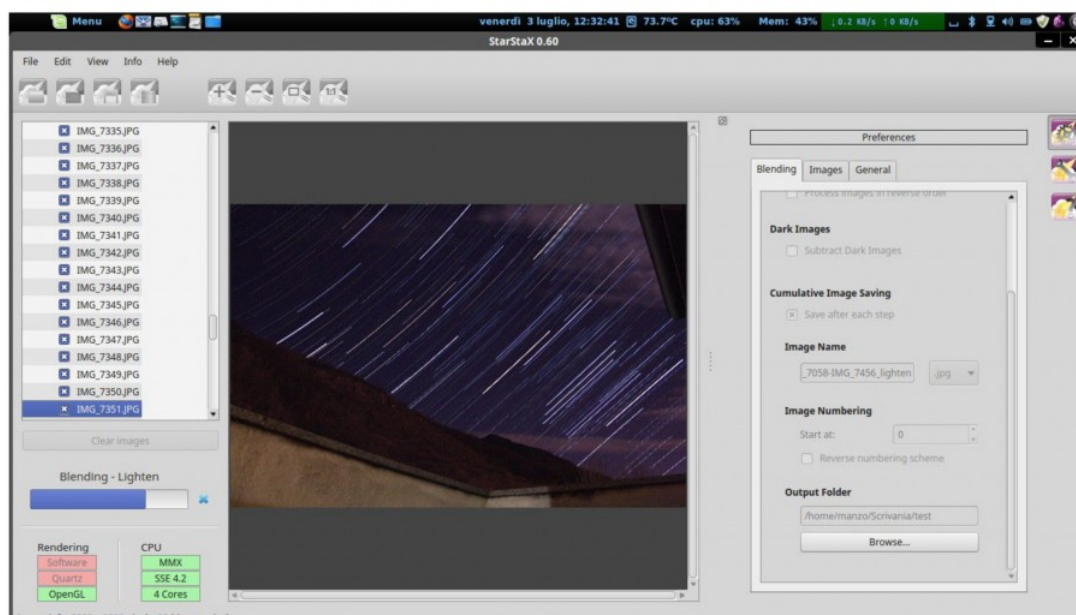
Menu

venerdì 3 luglio, 12:32:41 73.7°C cpu: 63% Mem: 43% ↓0.2 KB/s ↑0 KB/s

StarStaX 0.60

File Edit View Info Help

IMG_7335.JPG
IMG_7336.JPG
IMG_7337.JPG
IMG_7338.JPG
IMG_7339.JPG
IMG_7340.JPG
IMG_7341.JPG
IMG_7342.JPG
IMG_7343.JPG
IMG_7344.JPG
IMG_7345.JPG
IMG_7346.JPG
IMG_7347.JPG
IMG_7348.JPG
IMG_7349.JPG
IMG_7350.JPG
IMG_7351.JPG

Clear images

Blending - Lighten

Rendering
Software
Quartz
OpenGL

CPU
MMX
SSE 4.2
4 Cores

Preferences

Blending Images General

Process images in reverse order

Dark Images

Subtract Dark Images

Cumulative Image Saving

Save after each step

Image Name

_7058-IMG_7456_lighten .jpg

Image Numbering

Start at: 0

Reverse numbering scheme

Output Folder

/home/manzo/Scrivania/test

Browse...